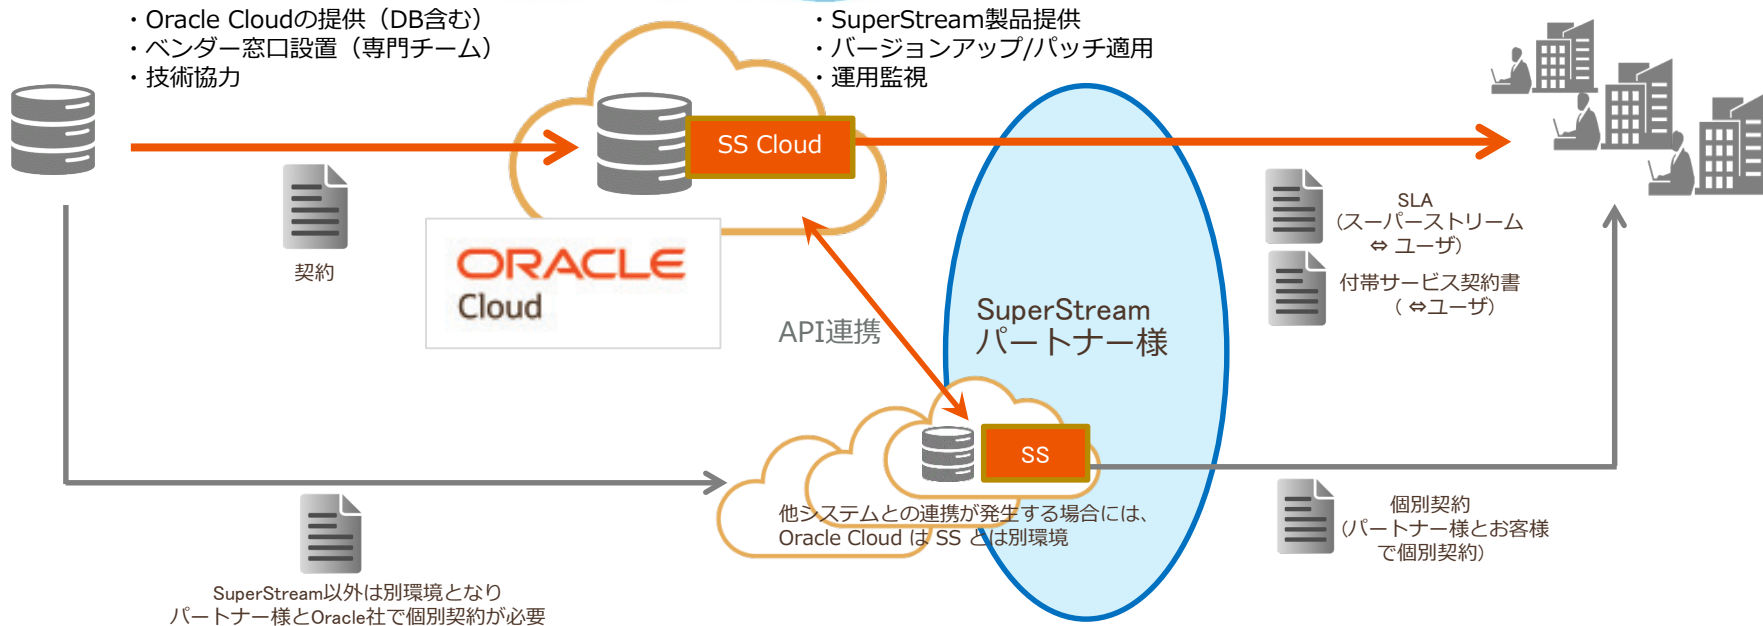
・Oracle Cloudの提供（DB含む）
・ベンダー窓口設置（専門チーム）
・技術協力

・SuperStream製品提供
・バージョンアップ/パッチ適用
・運用監視

SS Cloud

契約

ORACLE
Cloud

API連携

SuperStream
パートナー様

SLA
（スーパーストリーム
⇔ ユーザ）

付帯サービス契約書
（⇔ユーザ）

SS

他システムとの連携が発生する場合には、
Oracle Cloud は SS とは別環境

個別契約
（パートナー様とお客様
で個別契約）

SuperStream以外は別環境となり
パートナー様とOracle社で個別契約が必要